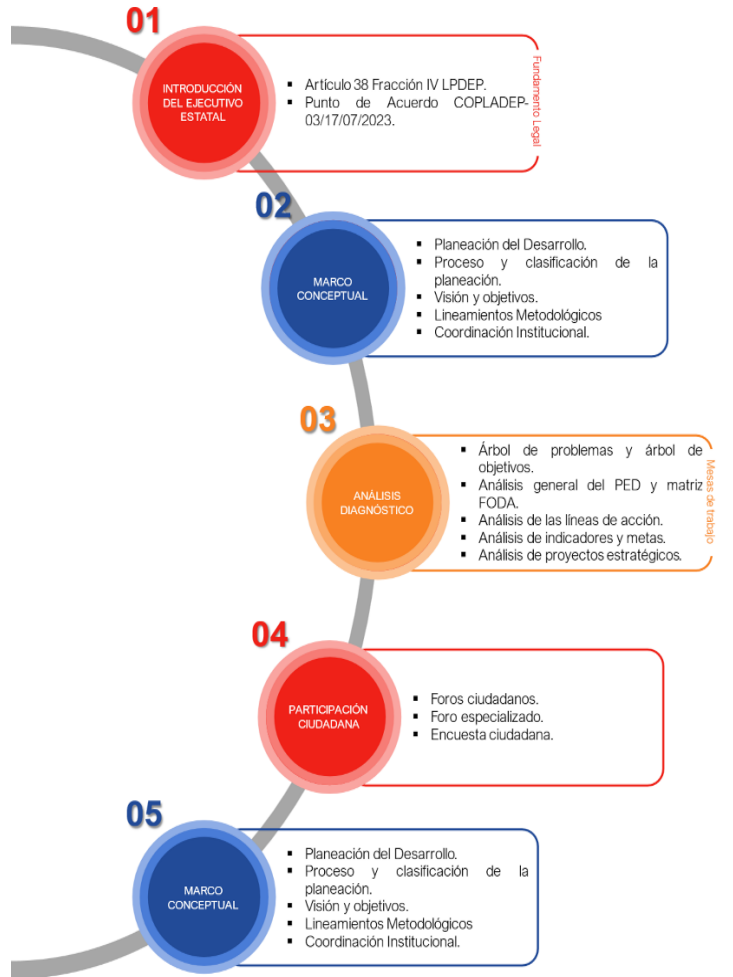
01

INTRODUCCIÓN DEL EJECUTIVO ESTATAL

- Artículo 38 Fracción IV LPDEP.
- Punto de Acuerdo COPLADEP-03/17/07/2023.

Fundamento Legal

02

MARCO CONCEPTUAL

- Planeación del Desarrollo.
- Proceso y clasificación de la planeación.
- Visión y objetivos.
- Lineamientos Metodológicos
- Coordinación Institucional.

03

ANÁLISIS DIAGNÓSTICO

- Árbol de problemas y árbol de objetivos.
- Análisis general del PED y matriz FODA.
- Análisis de las líneas de acción.
- Análisis de indicadores y metas.
- Análisis de proyectos estratégicos.

Mesas de trabajo

04

PARTICIPACIÓN CIUDADANA

- Foros ciudadanos.
- Foro especializado.
- Encuesta ciudadana.

05

MARCO CONCEPTUAL

- Planeación del Desarrollo.
- Proceso y clasificación de la planeación.
- Visión y objetivos.
- Lineamientos Metodológicos
- Coordinación Institucional.